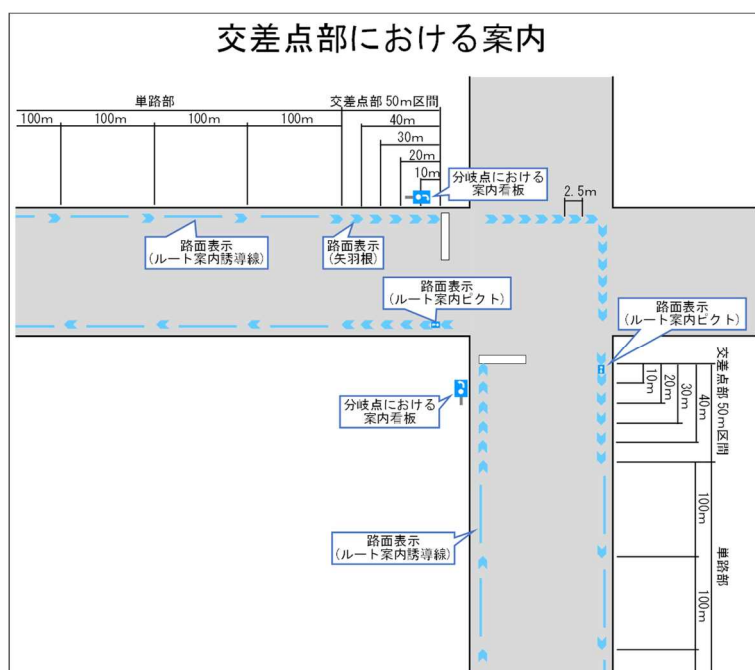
交差点部における案内

単路部
交差点部 50m区間
100m
100m
100m
100m
40m
30m
20m
10m
分岐点における案内看板
2.5m
路面表示
(ルート案内誘導線)
路面表示
(矢羽根)
路面表示
(ルート案内ピクト)
路面表示
(ルート案内ピクト)
分岐点における案内看板
10m
20m
30m
40m
交差点部 50m区間
100m
単路部
100m
路面表示
(ルート案内誘導線)